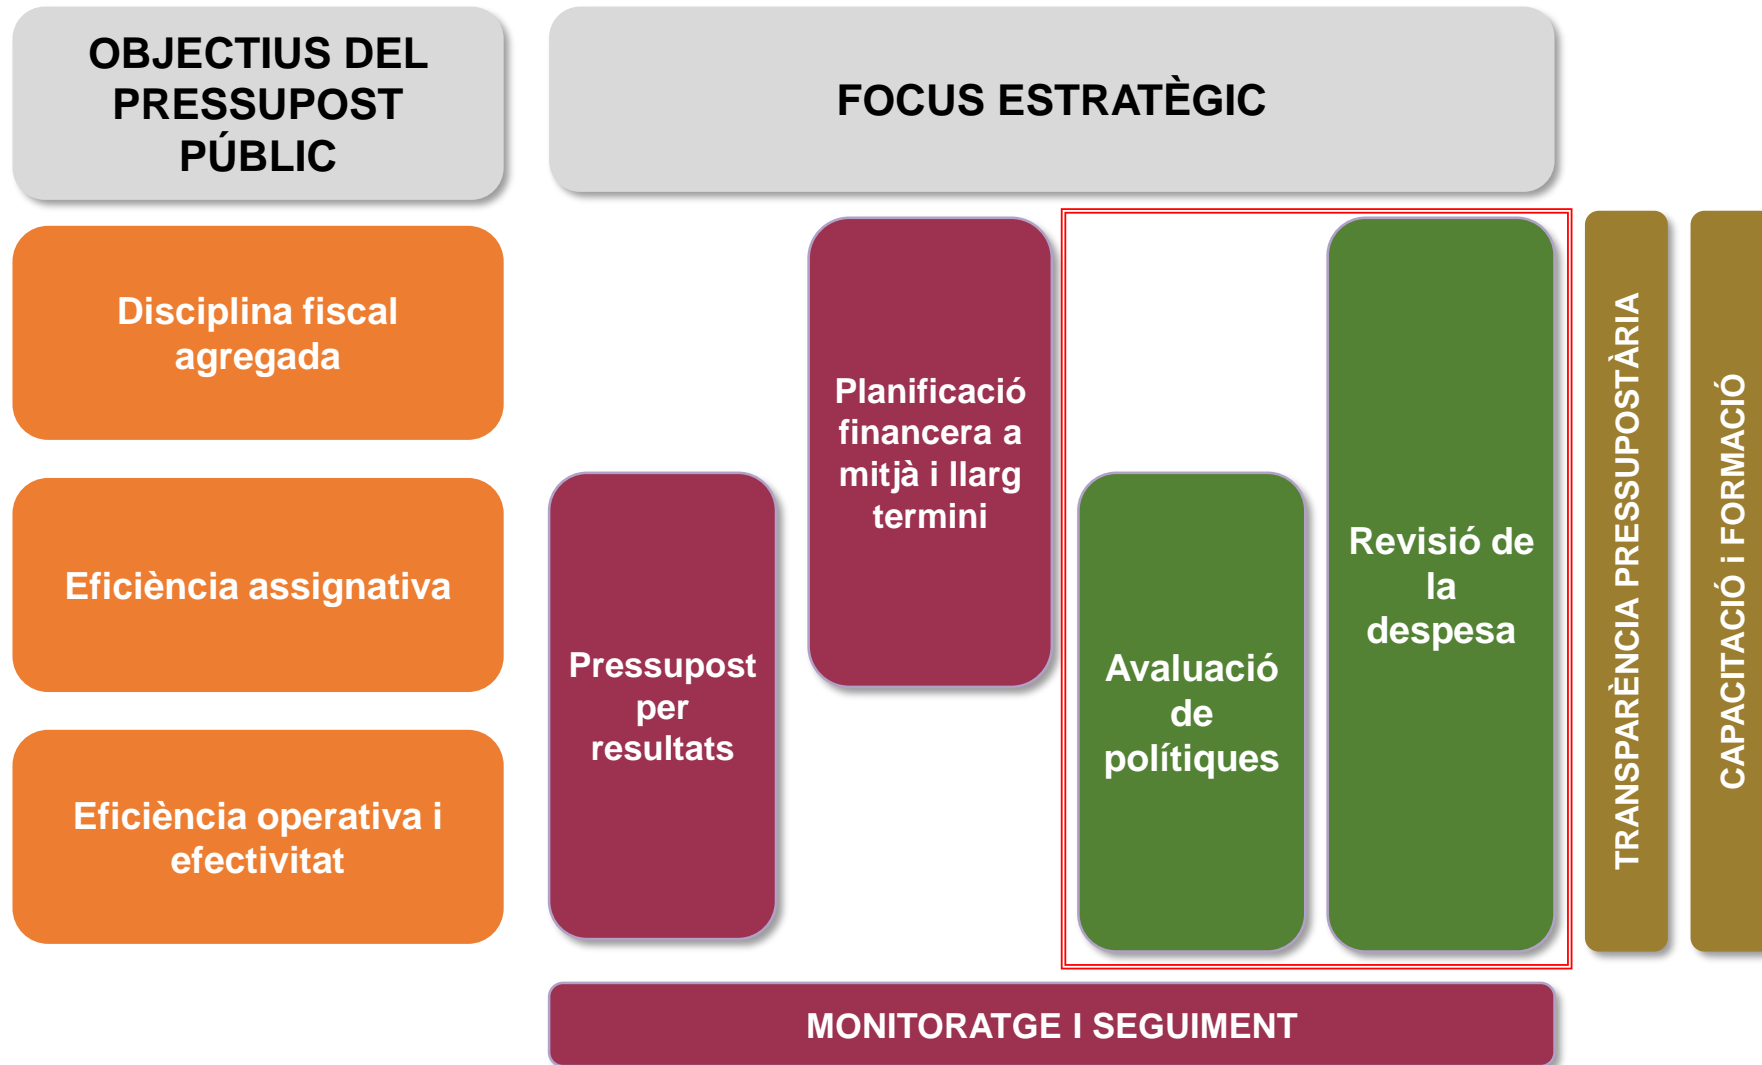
OBJECTIUS DEL PRESSUPOST PÚBLIC

FOCUS ESTRATÈGIC

Disciplina fiscal agregada

Eficiència assignativa

Eficiència operativa i efectivitat

Pressupost per resultats

Planificació financera a mitjà i llarg termini

Avaluació de polítiques

Revisió de la despesa

TRANSPARÈNCIA PRESSUPOSTÀRIA

CAPACITACIÓ i FORMACIÓ

MONITORATGE I SEGUIMENT